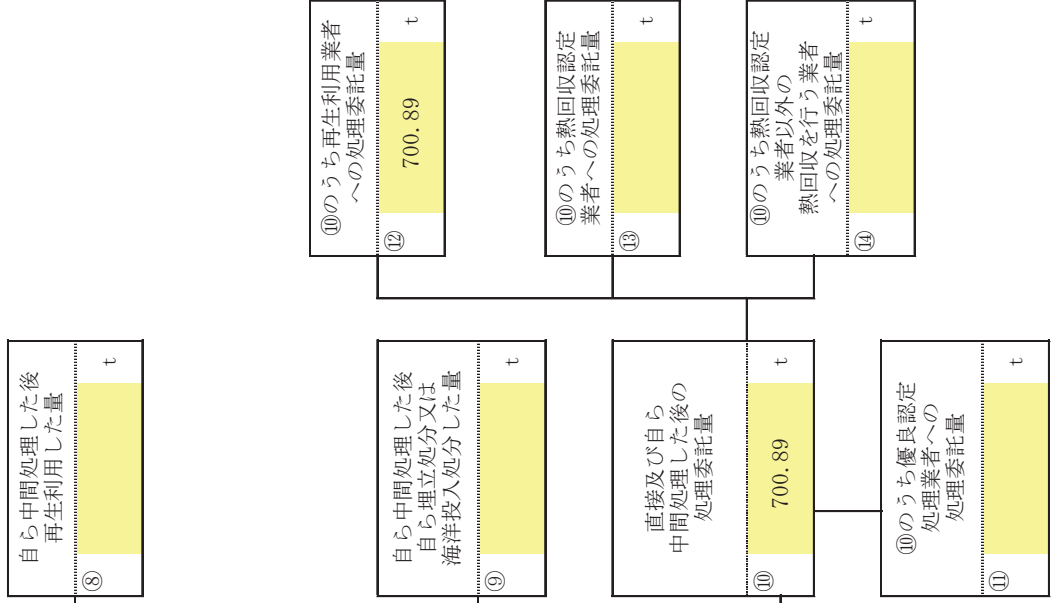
⑩のうち再生利用業者への処理委託量
700.89
t
⑫

⑩のうち熱回収認定業者への処理委託量
t
⑬

⑩のうち熱回収認定業者以外の熱回収を行う業者への処理委託量
t
⑭

自ら中間処理した後再生利用した量
t
⑧

自ら中間処理した後自ら埋立処分又は海洋投入処分した量
t
⑨

直接及び自ら中間処理した後の処理委託量
700.89
t
⑩

⑩のうち優良認定処理業者への処理委託量
t
⑪